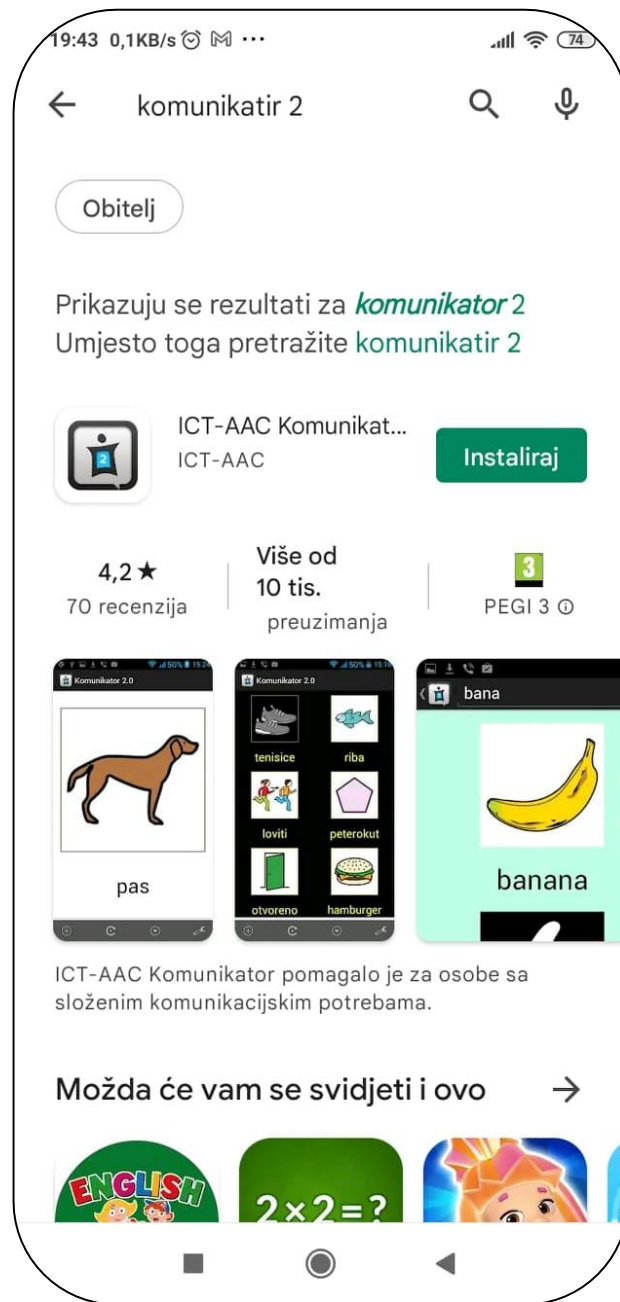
19:43 0,1KB/s 74

komunikatir 2

Obitelj

Prikazuju se rezultati za komunikator 2
Umjesto toga pretražite komunikatir 2

ICT-AAC Komunikat...
ICT-AAC

Instaliraj

4,2 ★
70 recenzija

Više od 10 tis.
preuzimanja

3
PEGI 3

Komunikator 2.0

pas

Komunikator 2.0

tenisice
riba
loviti
peterokut
otvoreno
hamburger

bana

banana

ICT-AAC Komunikator pomagalo je za osobe sa složenim komunikacijskim potrebama.

Možda će vam se svidjeti i ovo

ENGLISH

$2\times2=?$